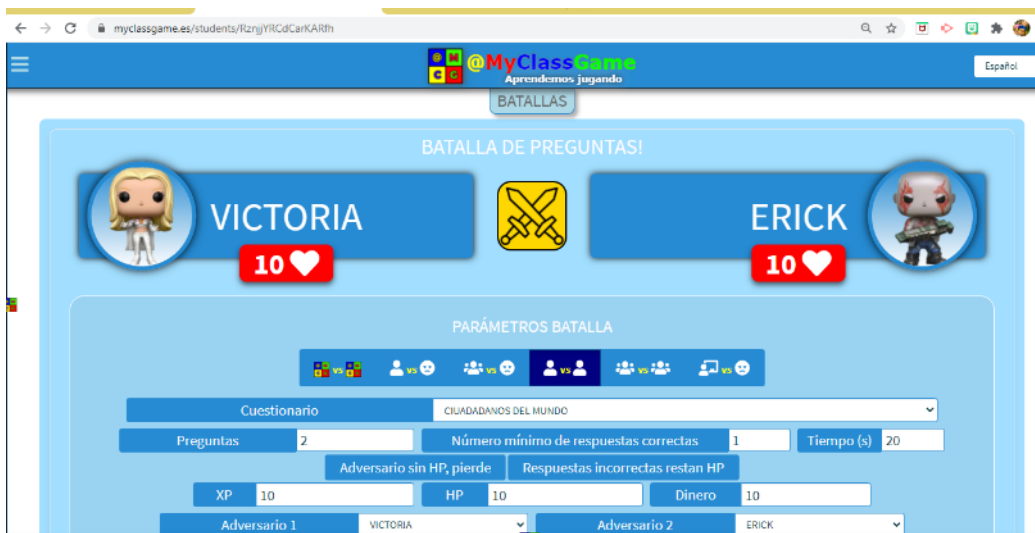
myclassgame.es/students/RznjjYRCdCarKARfh

@MyClassGame
Aprendemos jugando

Español

BATALLAS

BATALLA DE PREGUNTAS!

VICTORIA
10

ERICK
10

PARÁMETROS BATALLA

vs vs vs vs vs vs

| Cuestionario | CIUADADANOS DEL MUNDO |
|---|---|

Preguntas 2 Número mínimo de respuestas correctas 1 Tiempo (s) 20

Adversario sin HP, pierde Respuestas incorrectas restan HP

XP 10 HP 10 Dinero 10

Adversario 1 VICTORIA Adversario 2 ERICK